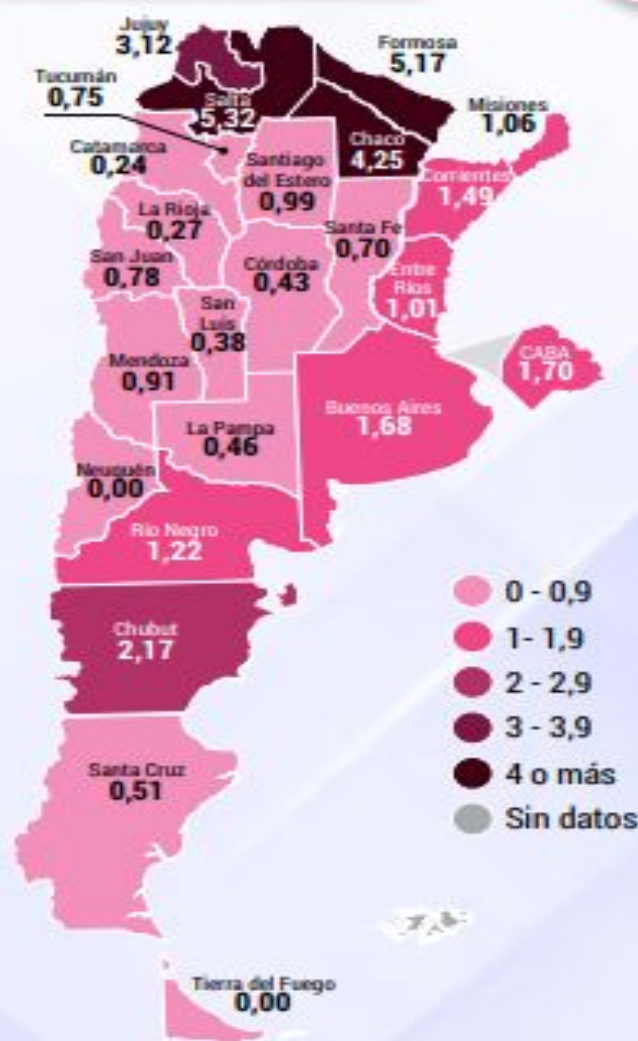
Jujuy
3,12

Formosa
5,17

Tucumán
0,75

Salta
5,32

Misiones
1,06

Catamarca
0,24

Chaco
4,25

Santiago del Estero
0,99

Corrientes
1,49

La Rioja
0,27

Santa Fe
0,70

San Juan
0,78

Córdoba
0,43

Entre Ríos
1,01

San Luis
0,38

Mendoza
0,91

CABA
1,70

Buenos Aires
1,68

La Pampa
0,46

Neuquén
0,00

Río Negro
1,22

0 - 0,9
1- 1,9
2 - 2,9
3 - 3,9
4 o más
Sin datos

Chubut
2,17

Santa Cruz
0,51

Tierra del Fuego
0,00